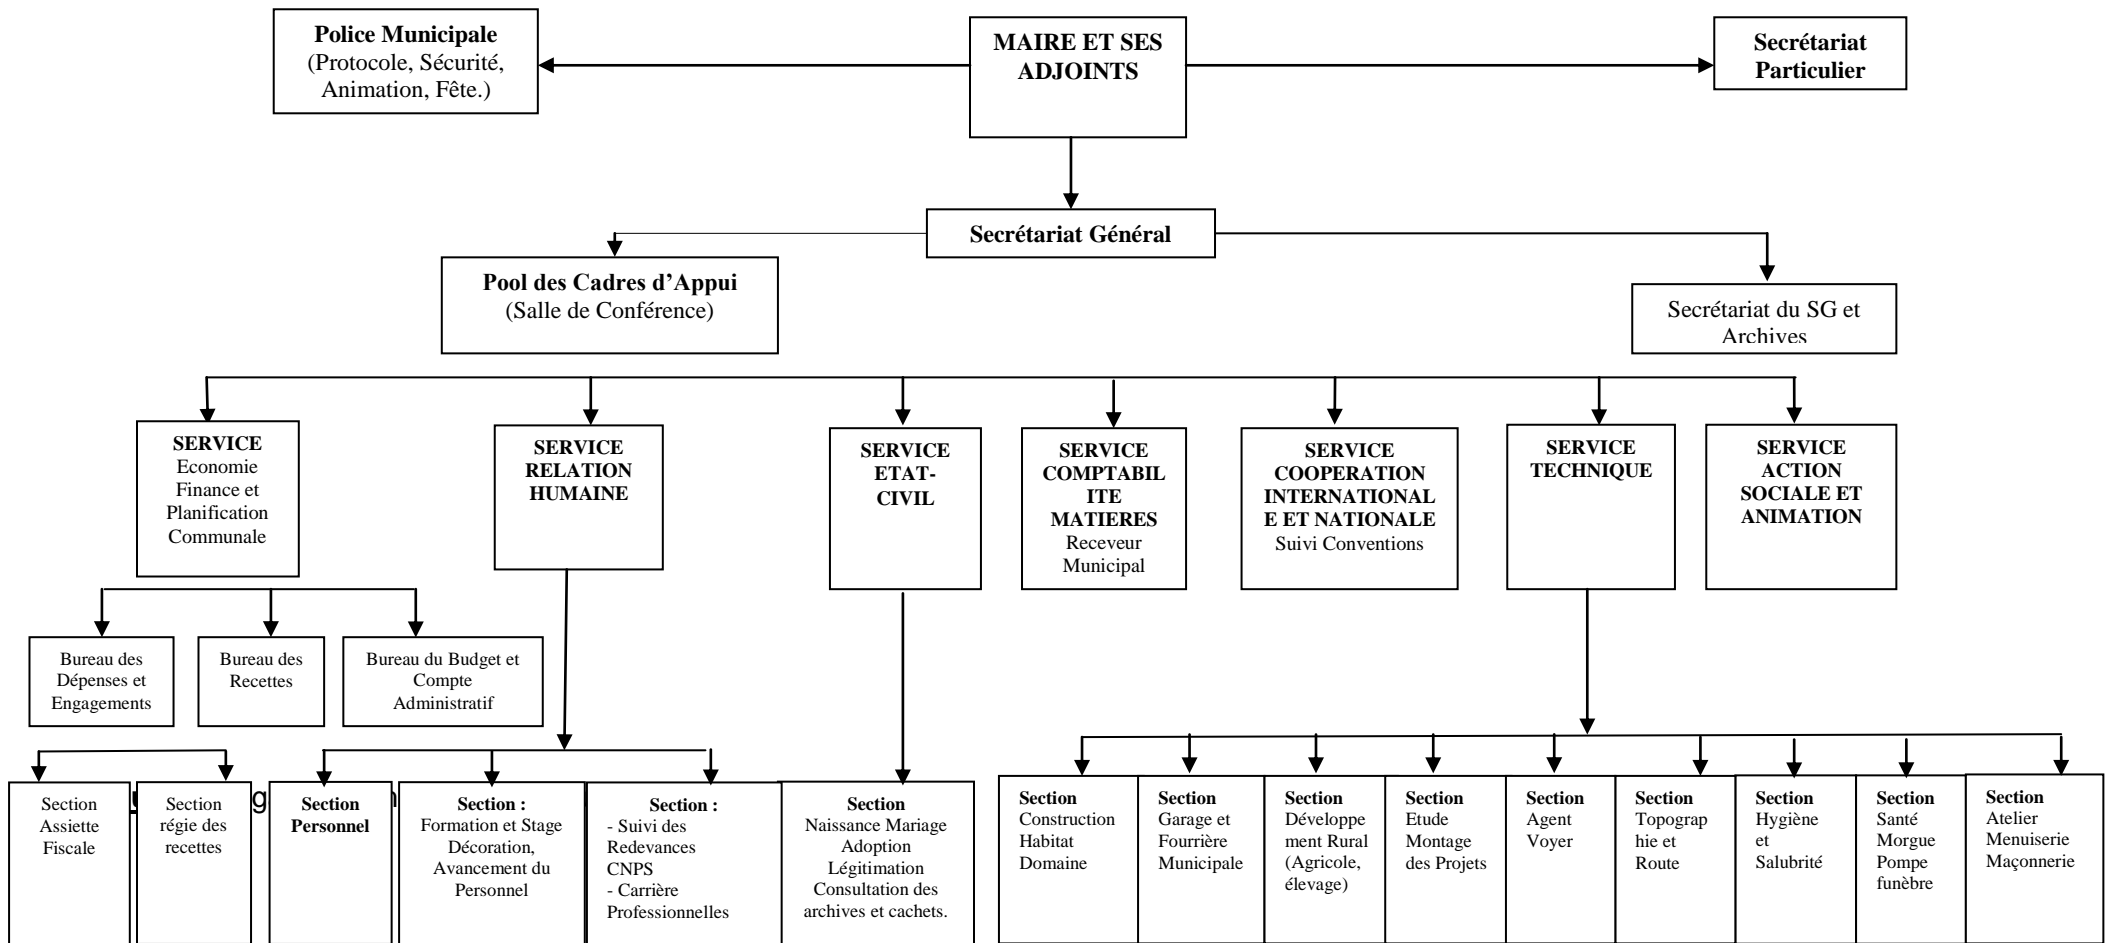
Police Municipale
(Protocole, Sécurité, Animation, Fête.)

MAIRE ET SES ADJOINTS

Secrétariat Particulier

Secrétariat Général

Pool des Cadres d'Appui
(Salle de Conférence)

Secrétariat du SG et Archives

SERVICE
Economie Finance et Planification Communale

SERVICE RELATION HUMAINE

SERVICE ETAT-CIVIL

SERVICE COMPTABILITE MATIERES
Receveur Municipal

SERVICE COOPERATION INTERNATIONALE ET NATIONALE
Suivi Conventions

SERVICE TECHNIQUE

SERVICE ACTION SOCIALE ET ANIMATION

Bureau des Dépenses et Engagements

Bureau des Recettes

Bureau du Budget et Compte Administratif

Section Assiette Fiscale

Section régie des recettes

Section Personnel

Section :
Formation et Stage Décoration, Avancement du Personnel

Section :
- Suivi des Redevances CNPS
- Carrière Professionnelles

Section
Naissance Mariage Adoption Légitimation Consultation des archives et cachets.

Section Construction Habitat Domaine

Section Garage et Fourrière Municipale

Section Développement Rural (Agricole, élevage)

Section Etude Montage des Projets

Section Agent Voyer

Section Topographie et Route

Section Hygiène et Salubrité

Section Santé Morgue Pompe funèbre

Section Atelier Menuiserie Maçonnerie